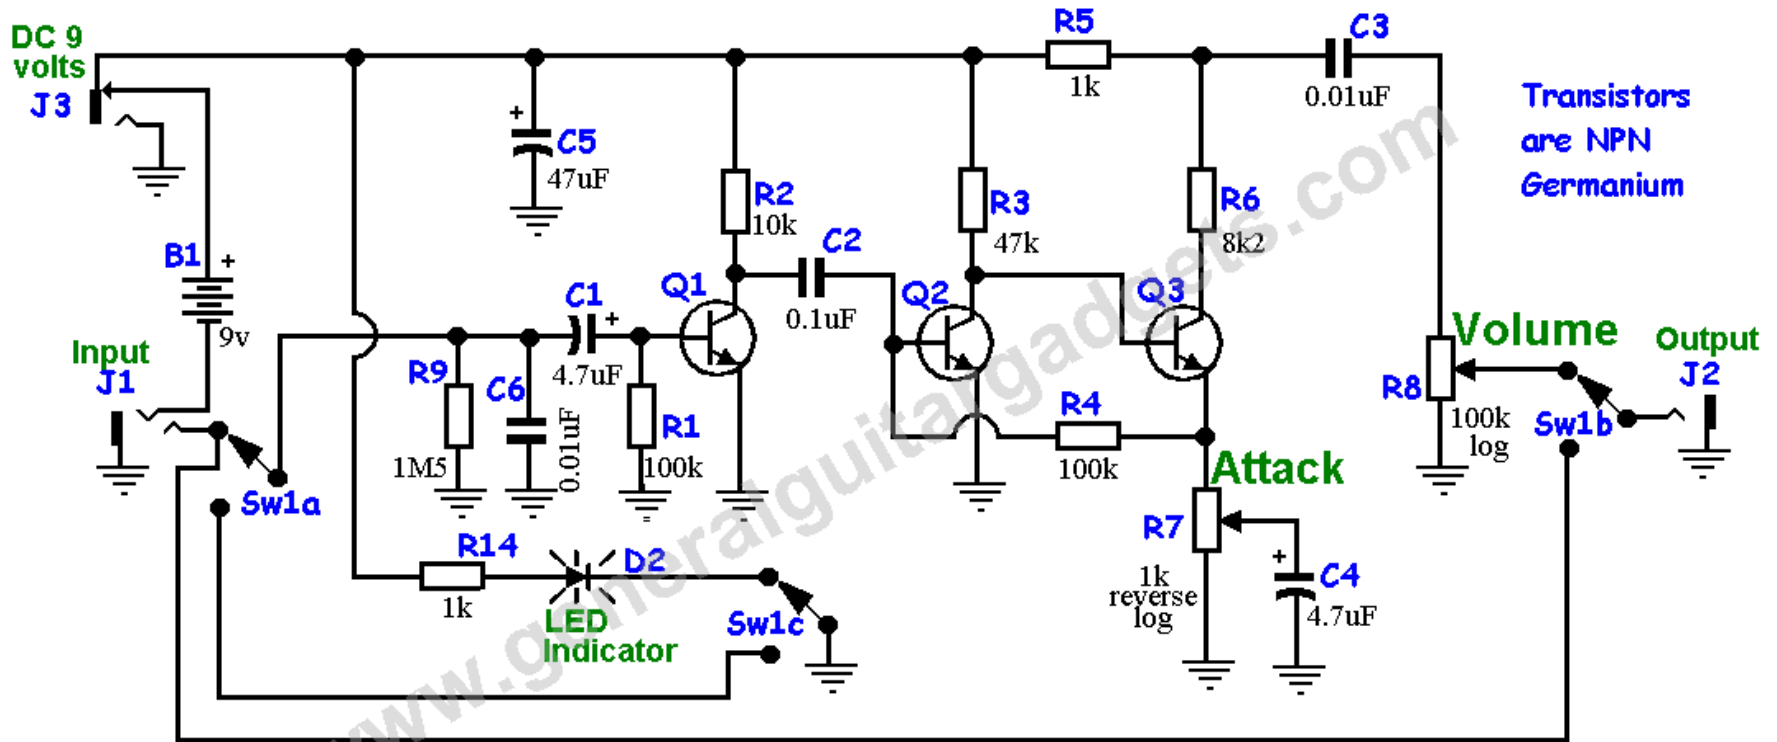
DC 9 volts
J3

C5
47uF

R2
10k

R3
47k

R5
1k

R6
8k2

C3
0.01uF

Transistors are NPN Germanium

B1
+
9v

Input
J1

C1
4.7uF

Q1

C2
0.1uF

Q2

Q3

R9
1M5

C6
0.01uF

R1
100k

R4
100k

Volume
R8
100k log

Output
J2

Sw1b

Attack
R7
1k reverse log

C4
4.7uF

Sw1a

R14
1k

D2
LED Indicator

Sw1c

www.generalguitargadgets.com